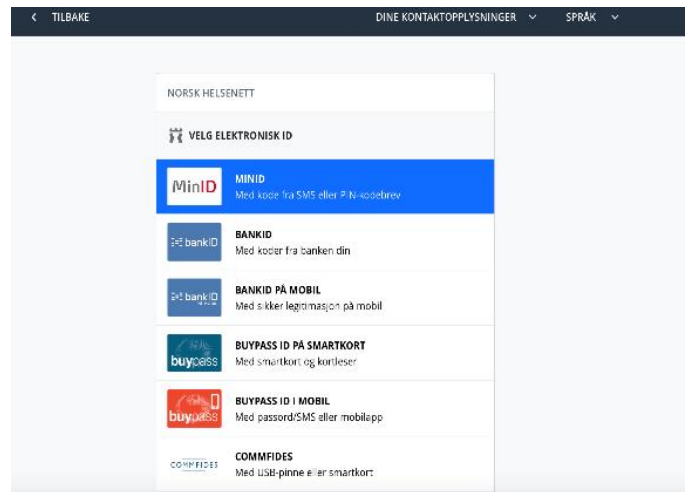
< TILBAKE

DINE KONTAKTOPPLYSNINGER ⌄ SPRÅK ⌄

NORSK HELSENETT

VELG ELEKTRONISK ID

MinID
MINID
Med kode fra SMS eller PIN-kodebrev

bankID
BANKID
Med koder fra banken din

bankID
BANKID PÅ MOBIL
Med sikker legitimasjon på mobil

buypass
BUYPASS ID PÅ SMARTKORT
Med smartkort og kortleser

buypass
BUYPASS ID I MOBIL
Med passord/SMS eller mobilapp

COMMFIDES
COMMFIDES
Med USB-pinne eller smartkort